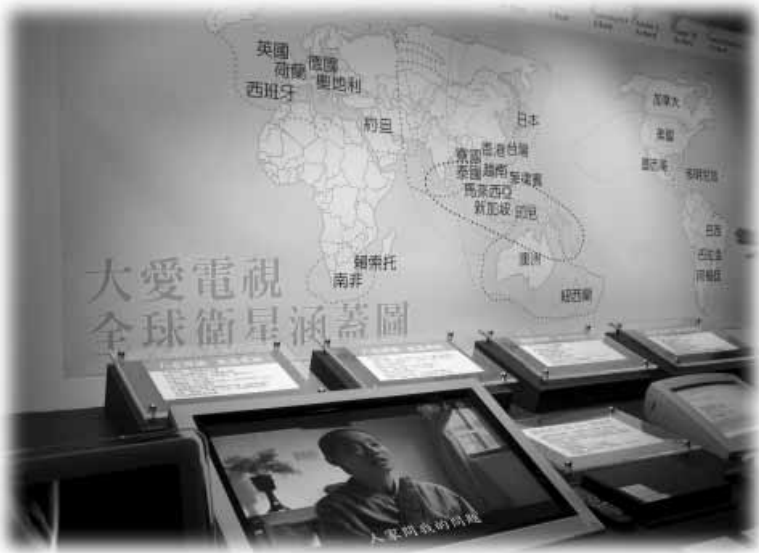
英國
荷蘭
德國
奧地利
西班牙
約旦
日本
香港
台灣
寮國
泰國
越南
菲律賓
馬來西亞
新加坡
印尼
加拿大
美國
墨西哥
哥斯大黎加
巴西
巴拉圭
阿根廷
賴索托
南非
澳洲
紐西蘭
大愛電視
全球衛星涵蓋圖
大家問我的問題